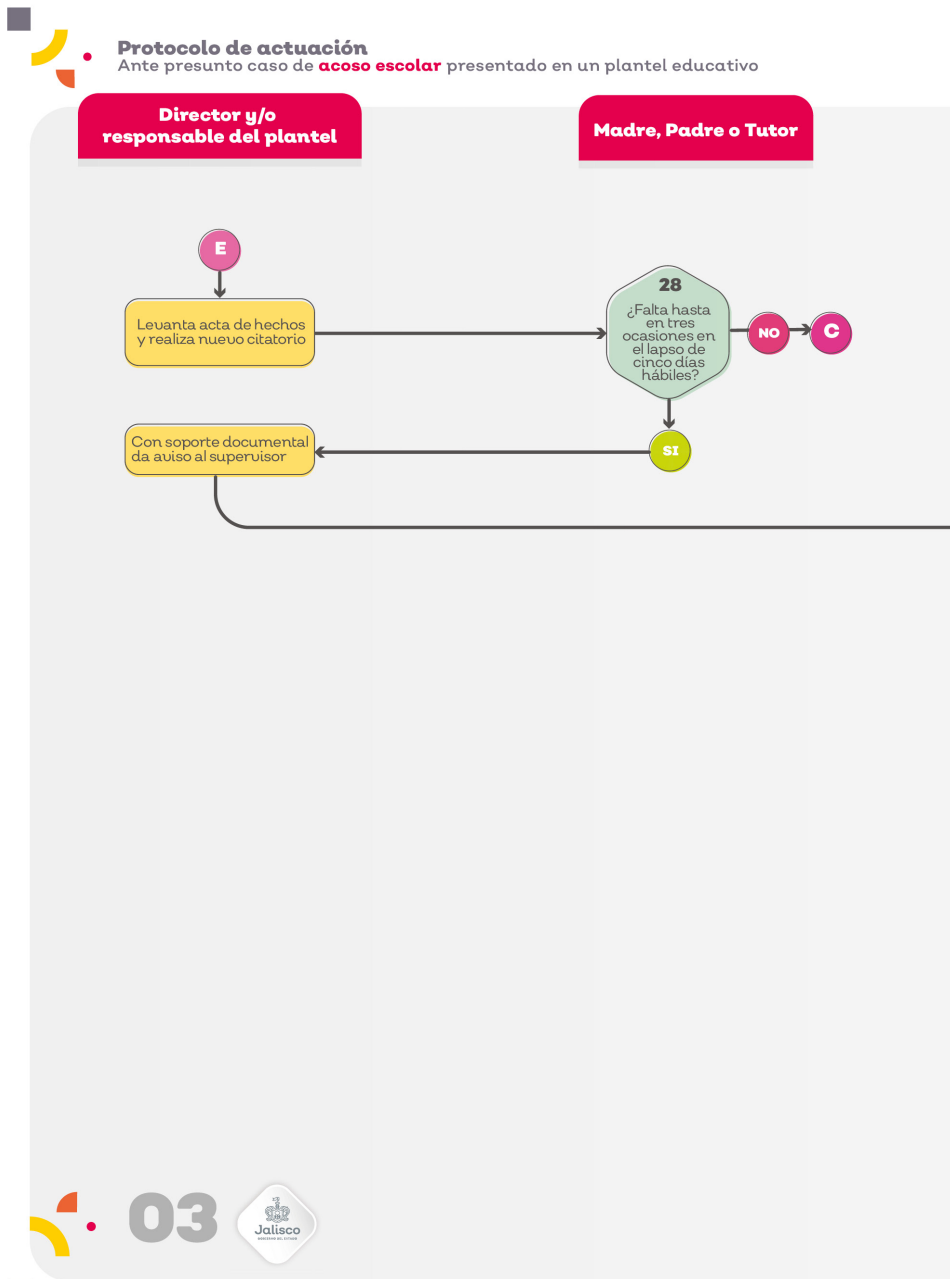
Protocolo de actuación
Ante presunto caso de acoso escolar presentado en un plantel educativo

Director y/o responsable del plantel

Madre, Padre o Tutor

E

Levanta acta de hechos y realiza nuevo citatorio

28
¿Falta hasta en tres ocasiones en el lapso de cinco días hábiles?

NO

C

Con soporte documental da aviso al supervisor

SI

03

Jalisco
GOBIERNO DEL ESTADO